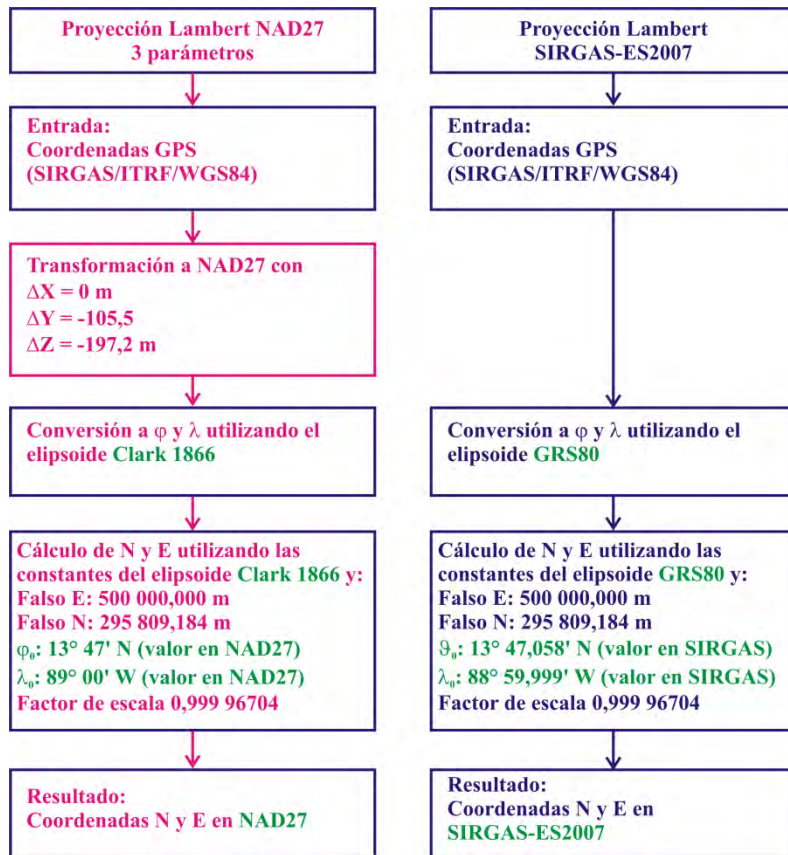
Proyección Lambert NAD27
3 parámetros

Entrada:
Coordenadas GPS
(SIRGAS/ITRF/WGS84)

Transformación a NAD27 con
$\Delta X = 0$ m
$\Delta Y = -105,5$
$\Delta Z = -197,2$ m

Conversión a $\varphi$ y $\lambda$ utilizando el elipsoide Clark 1866

Cálculo de N y E utilizando las constantes del elipsoide Clark 1866 y:
Falso E: 500 000,000 m
Falso N: 295 809,184 m
$\varphi_0$: 13° 47' N (valor en NAD27)
$\lambda_0$: 89° 00' W (valor en NAD27)
Factor de escala 0,999 96704

Resultado:
Coordenadas N y E en NAD27

Proyección Lambert
SIRGAS-ES2007

Entrada:
Coordenadas GPS
(SIRGAS/ITRF/WGS84)

Conversión a $\varphi$ y $\lambda$ utilizando el elipsoide GRS80

Cálculo de N y E utilizando las constantes del elipsoide GRS80 y:
Falso E: 500 000,000 m
Falso N: 295 809,184 m
$\vartheta_0$: 13° 47,058' N (valor en SIRGAS)
$\lambda_0$: 88° 59,999' W (valor en SIRGAS)
Factor de escala 0,999 96704

Resultado:
Coordenadas N y E en
SIRGAS-ES2007